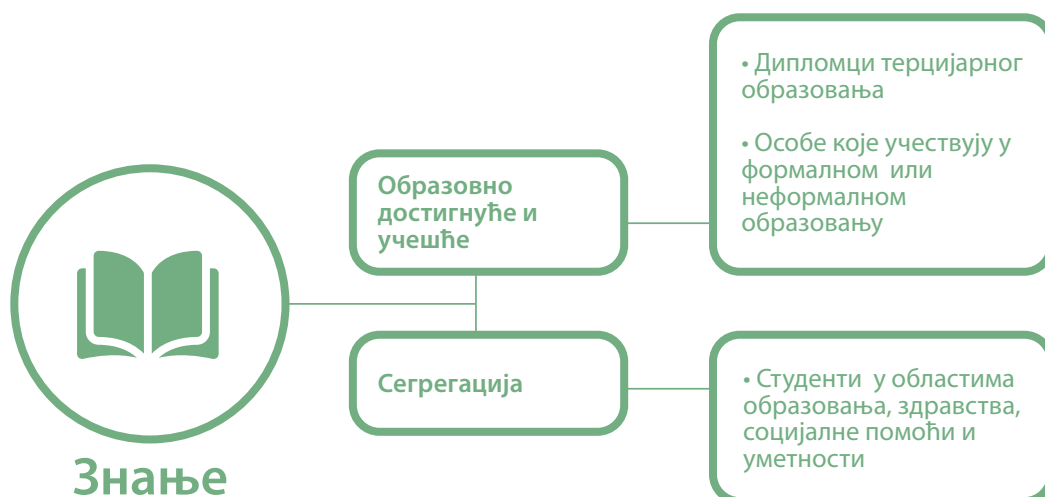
Образовно достигнуће и учешће

• Дипломци терцијарног образовања

• Особе које учествују у формалном или неформалном образовању

Сегрегација

• Студенти у областима образовања, здравства, социјалне помоћи и уметности

Знање